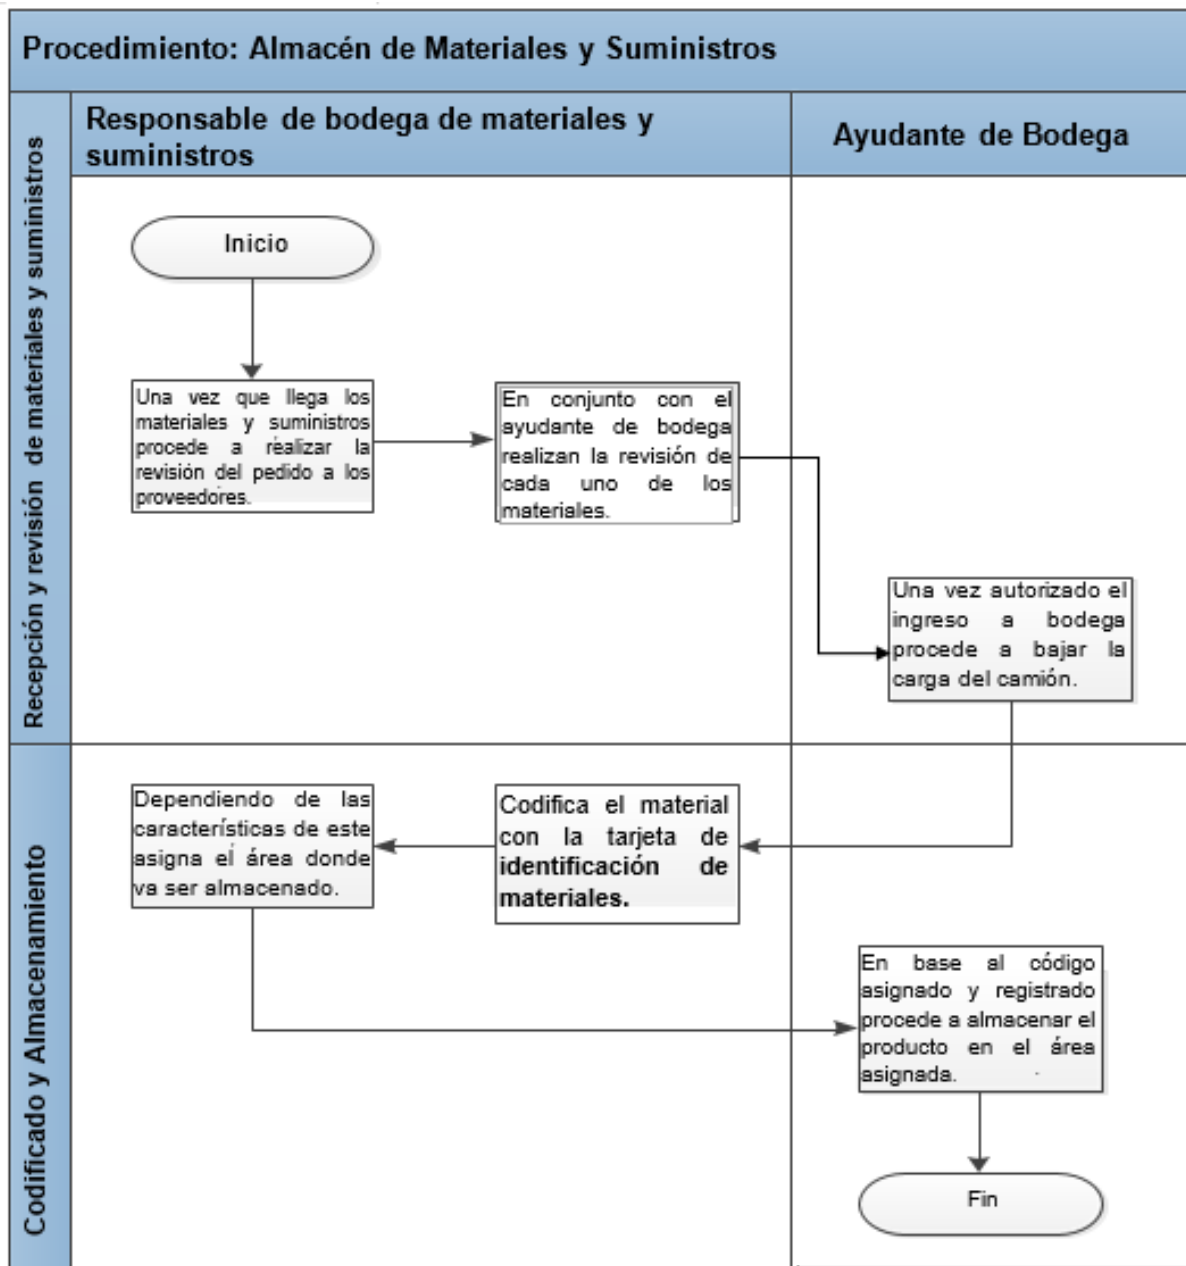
Procedimiento: Almacén de Materiales y Suministros

Responsable de bodega de materiales y suministros

Ayudante de Bodega

Recepción y revisión de materiales y suministros

Inicio

Una vez que llega los materiales y suministros procede a réalizar la revisión del pedido a los proveedores.

En conjunto con el ayudante de bodega realizan la revisión de cada uno de los materiales.

Una vez autorizado el ingreso a bodega procede a bajar la carga del camión.

Codificado y Almacenamiento

Dependiendo de las características de este asigna el área donde va ser almacenado.

Codifica el material con la tarjeta de identificación de materiales.

En base al código asignado y registrado procede a almacenar el producto en el área asignada.

Fin